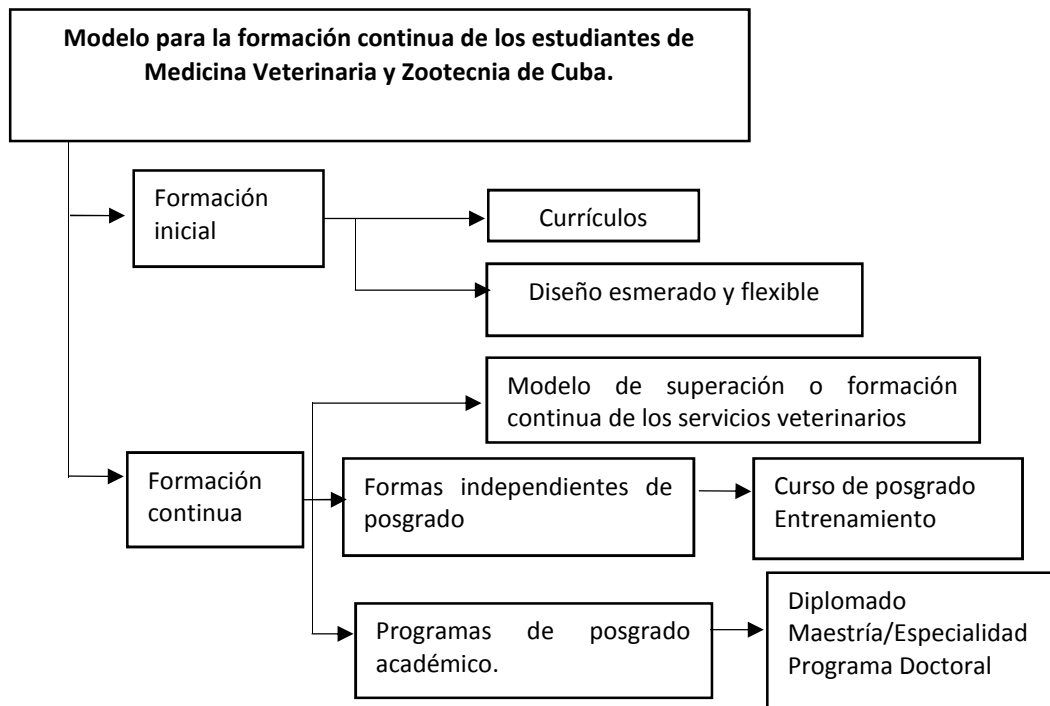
**Modelo para la formación continua de los estudiantes de Medicina Veterinaria y Zootecnia de Cuba.**

Formación inicial

Currículos

Diseño esmerado y flexible

Modelo de superación o formación continua de los servicios veterinarios

Formación continua

Formas independientes de posgrado

Curso de posgrado
Entrenamiento

Programas de posgrado académico.

Diplomado
Maestría/Especialidad
Programa Doctoral